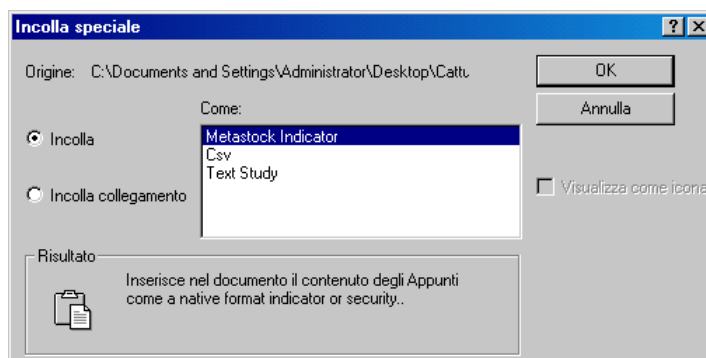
Incolla speciale

?

Origine: C:\Documents and Settings\Administrator\Desktop\Cattu

OK

Annulla

Come:

Incolla

Incolla collegamento

Metastock Indicator
Csv
Text Study

Visualizza come icona

Risultato

Inserisce nel documento il contenuto degli Appunti come a native format indicator or security..